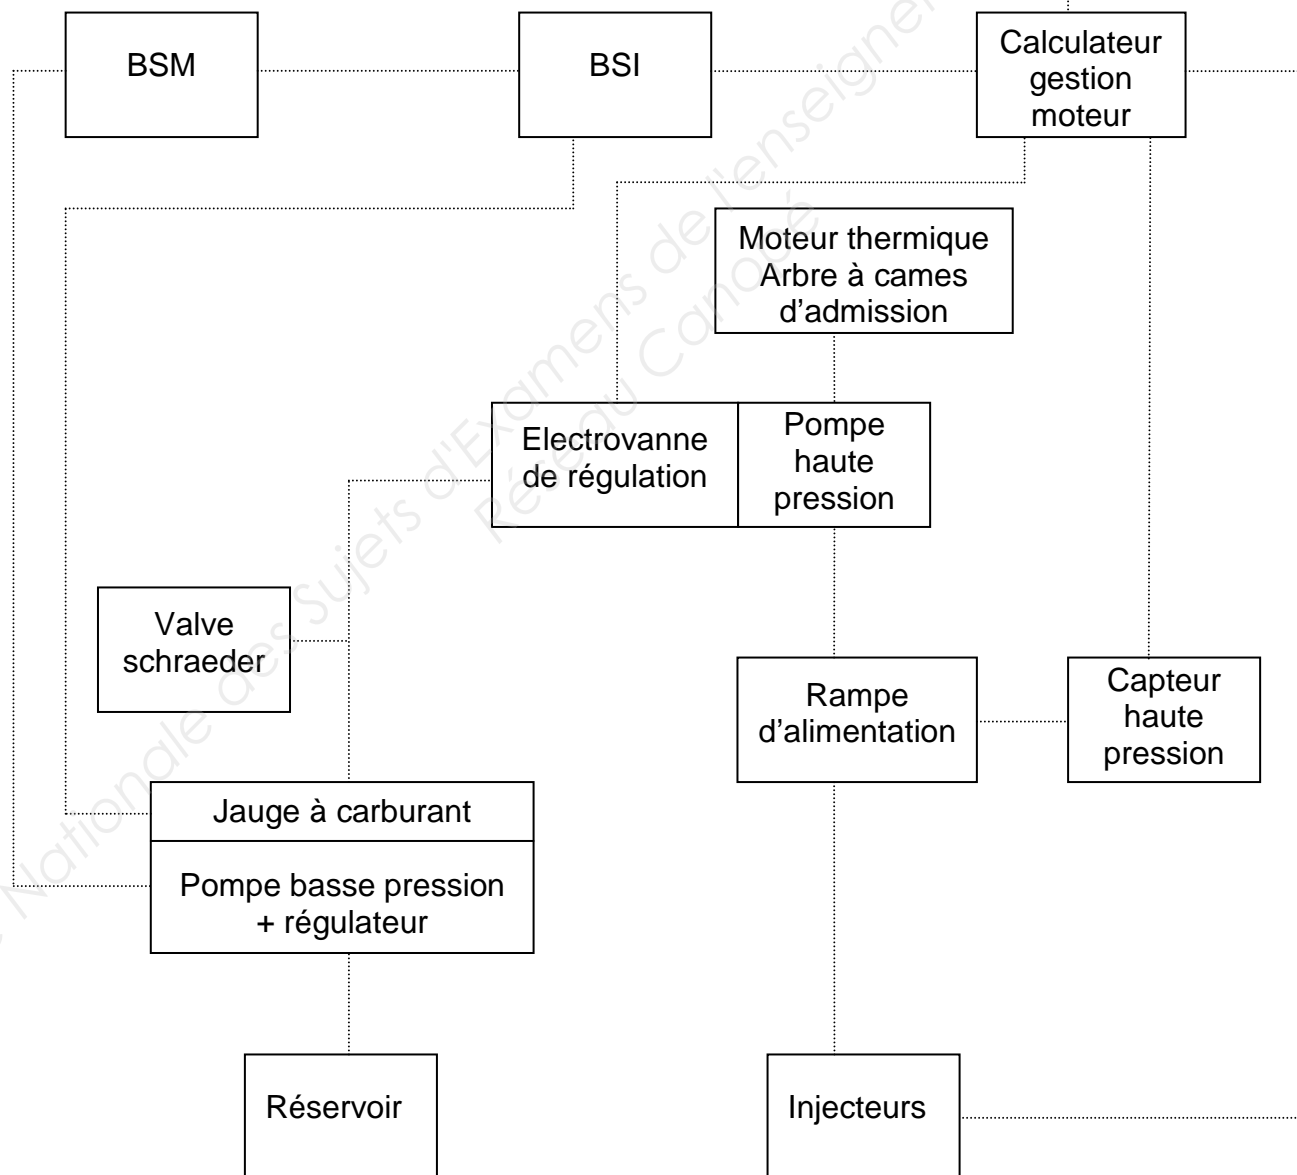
BSM

BSI

Calculateur gestion moteur

Moteur thermique Arbre à cames d'admission

Electrovanne de régulation

Pompe haute pression

Valve schraeder

Rampe d'alimentation

Capteur haute pression

Jauge à carburant

Pompe basse pression + régulateur

Réservoir

Injecteurs

Base Nationale des Sujets d'Examens de l'enseignement professionnel Réseau Canopé